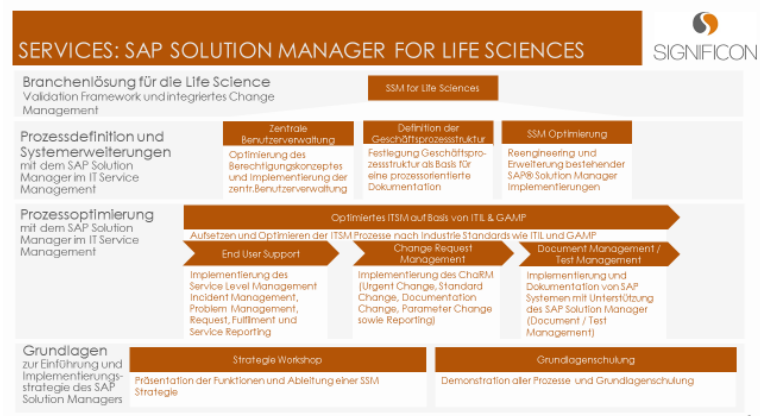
SERVICES: SAP SOLUTION MANAGER FOR LIFE SCIENCES

SIGNIFICON

Branchenlösung für die Life Science
Validation Framework und integriertes Change Management

SSM for Life Sciences

Prozessdefinition und Systemerweiterungen
mit dem SAP Solution Manager im IT Service Management

Zentrale Benutzerverwaltung
Optimierung des Berechtigungskonzeptes und Implementierung der zentr.Benutzerverwaltung

Definition der Geschäftsprozessstruktur
Festlegung Geschäftsprozessstruktur als Basis für eine prozessorientierte Dokumentation

SSM Optimierung
Reengineering und Erweiterung bestehender SAP® Solution Manager Implementierungen

Prozessoptimierung
mit dem SAP Solution Manager im IT Service Management

Optimiertes ITSM auf Basis von ITIL & GAMP
Aufsetzen und Optimieren der ITSM Prozesse nach Industrie Standards wie ITIL und GAMP

End User Support
Implementierung des Service Level Management Incident Management, Problem Management, Request, Fulfilment und Service Reporting

Change Request Management
Implementierung des ChaRM (Urgent Change, Standard Change, Documentation Change, Parameter Change sowie Reporting)

Document Management / Test Management
Implementierung und Dokumentation von SAP Systemen mit Unterstützung des SAP Solution Manager (Document / Test Management)

Grundlagen
zur Einführung und Implementierungsstrategie des SAP Solution Managers

Strategie Workshop
Präsentation der Funktionen und Ableitung einer SSM Strategie

Grundlagenschulung
Demonstration aller Prozesse und Grundlagenschulung